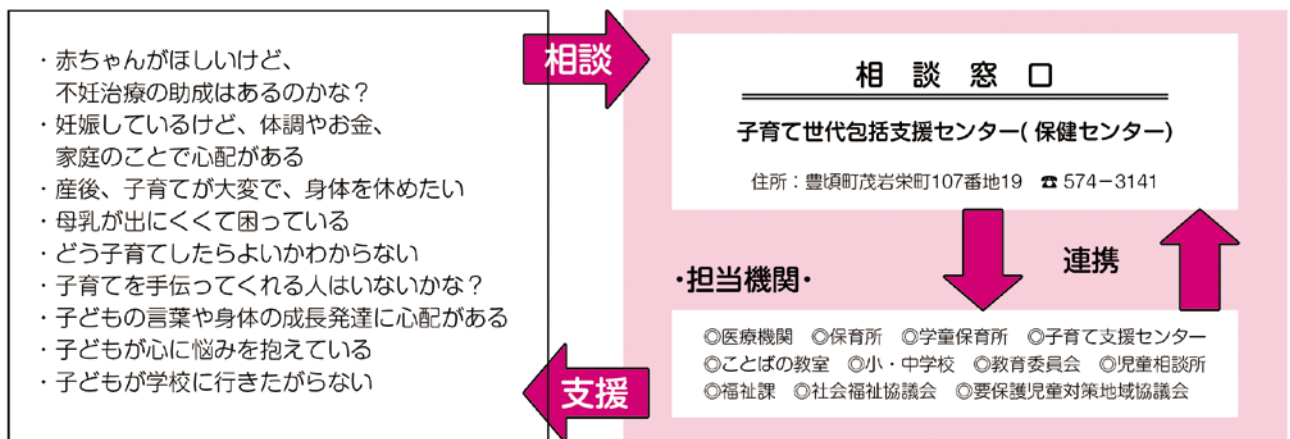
・赤ちゃんがほしいけど、
不妊治療の助成はあるのかな？
・妊娠しているけど、体調やお金、
家庭のことで心配がある
・産後、子育てが大変で、身体を休めたい
・母乳が出にくくて困っている
・どう子育てしたらよいかわからない
・子育てを手伝ってくれる人はいないかな？
・子どもの言葉や身体の成長発達に心配がある
・子どもが心に悩みを抱えている
・子どもが学校に行きたがらない

相談

相　談　窓　口

子育て世代包括支援センター( 保健センター)

住所：豊頃町茂岩栄町107番地19　☎ 574－3141

連携

・担当機関・

◎医療機関　◎保育所　◎学童保育所　◎子育て支援センター
◎ことばの教室　◎小・中学校　◎教育委員会　◎児童相談所
◎福祉課　◎社会福祉協議会　◎要保護児童対策地域協議会

支援